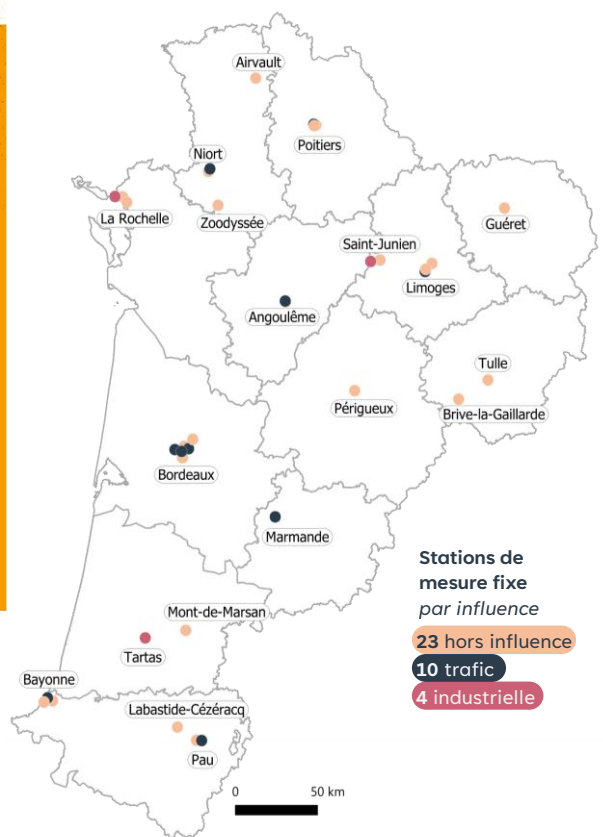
Airvault

Poitiers

Niort

La Rochelle

Zoodyssée

Guéret

Saint-Junien

Limoges

Angoulême

Tulle

Périgueux

Brive-la-Gaillarde

Bordeaux

Marmande

Mont-de-Marsan

Tartas

Bayonne

Labastide-Cézéracq

Pau

0

50 km

Stations de mesure fixe
par influence

23 hors influence
10 trafic
4 industrielle